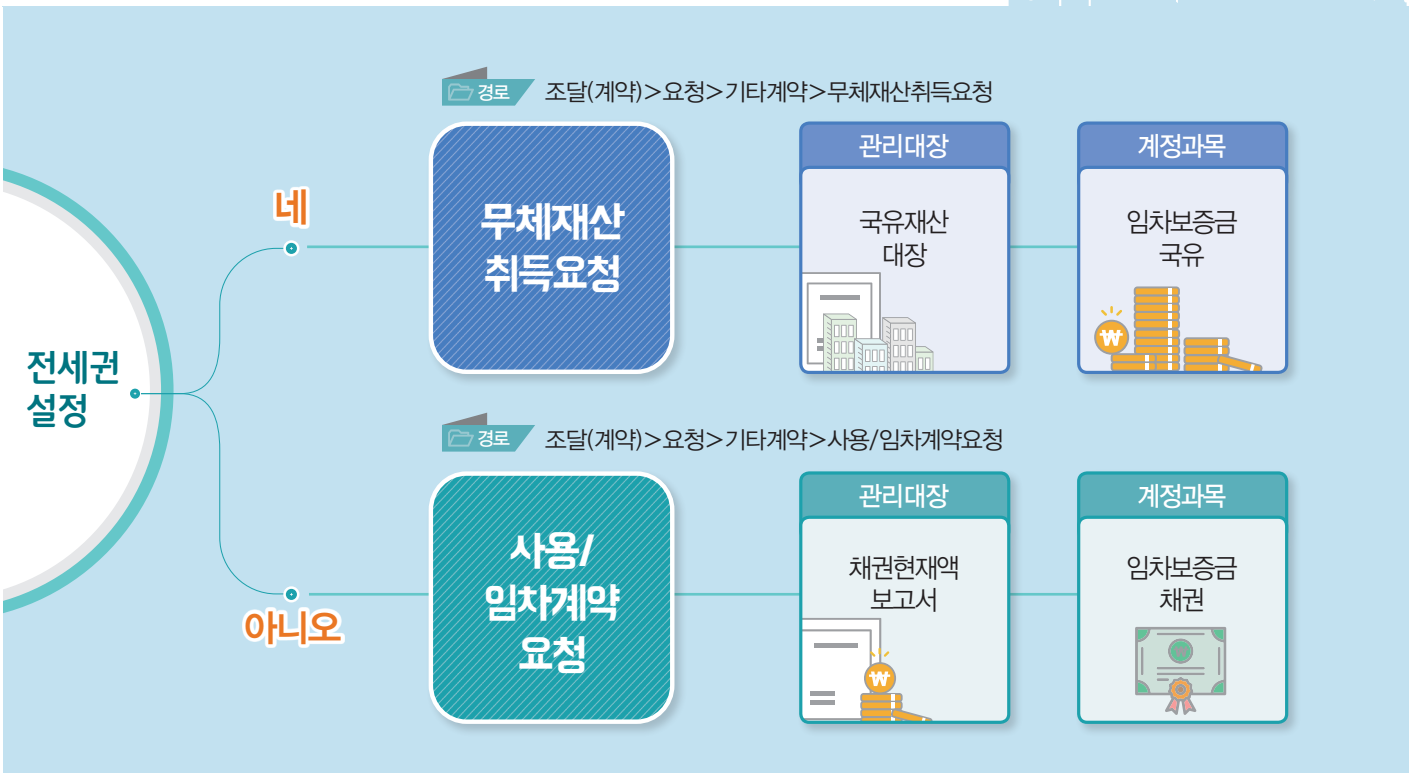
전세권
설정

네

경로 조달(계약)>요청>기타계약>무체재산취득요청

무체재산
취득요청

관리대장
국유재산
대장

계정과목
임차보증금
국유

아니오

경로 조달(계약)>요청>기타계약>사용/임차계약요청

사용/
임차계약
요청

관리대장
채권현재액
보고서

계정과목
임차보증금
채권